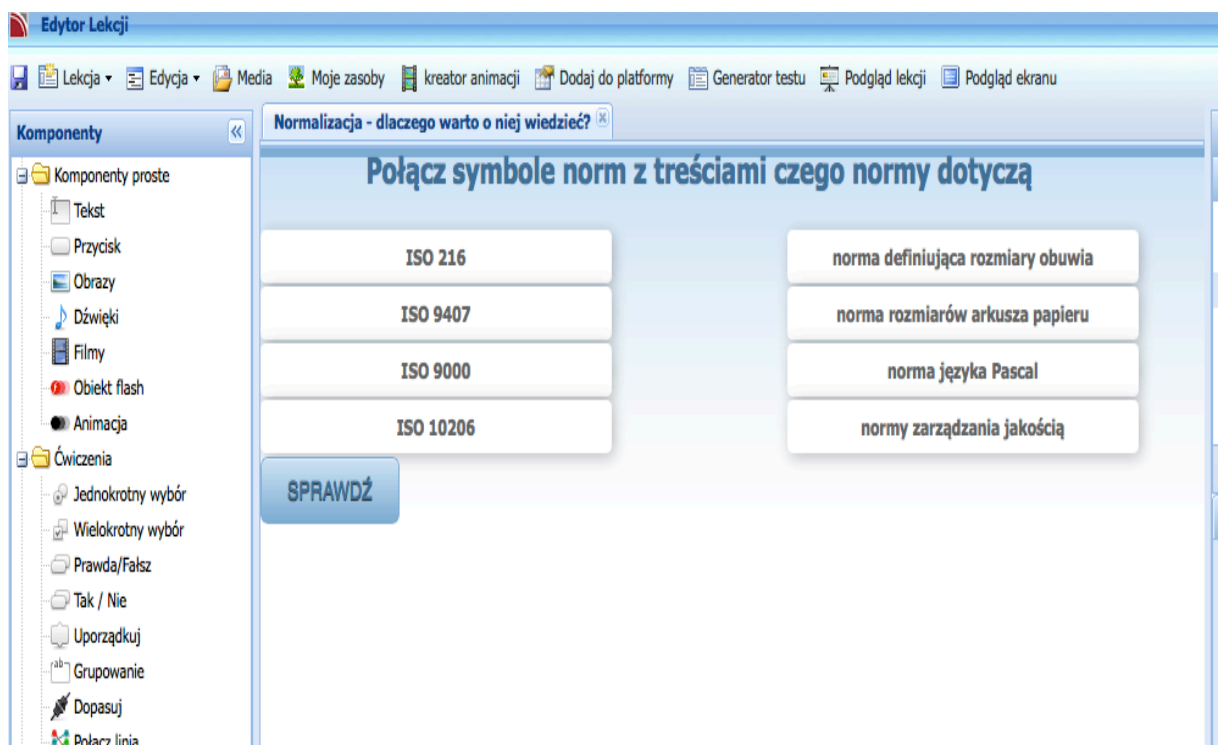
Edytor Lekcji

Lekcja ▾ Edycja ▾ Media Moje zasoby kreator animacji Dodaj do platformy Generator testu Podgląd lekcji Podgląd ekranu

Komponenty «

Komponenty proste
Tekst
Przycisk
Obrazy
Dźwięki
Filmy
Obiekt flash
Animacja
Ćwiczenia
Jednokrotny wybór
Wielokrotny wybór
Prawda/Fałsz
Tak / Nie
Uporządkuj
ab Grupowanie
Dopasuj
Połącz linią

Normalizacja - dlaczego warto o niej wiedzieć?

Połącz symbole norm z treściami czego normy dotyczą

ISO 216
ISO 9407
ISO 9000
ISO 10206

norma definiująca rozmiary obuwia
norma rozmiarów arkusza papieru
norma języka Pascal
normy zarządzania jakością

SPRAWDŹ